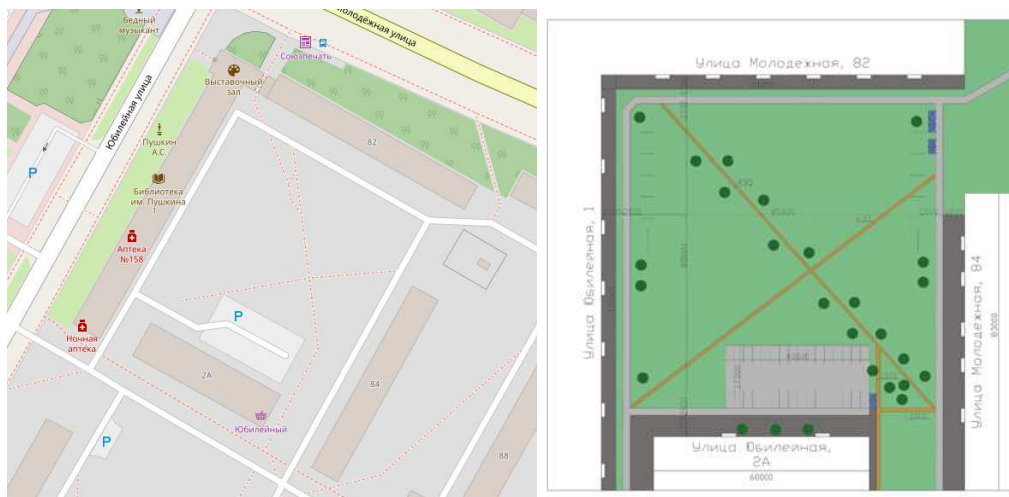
Бедный музыкант

Молодёжная улица

Союзпечать

Юбилейная улица

Выставочный зал

Пушкин А.С.

82

Библиотека им. Пушкина

P

Аптека №158

P

Ночная аптека

2А

84

Юбилейный

P

88

Улица Молодежная, 82

Улица Юбилейная, 1

Улица Молодежная, 84

Улица Юбилейная, 2А

60000